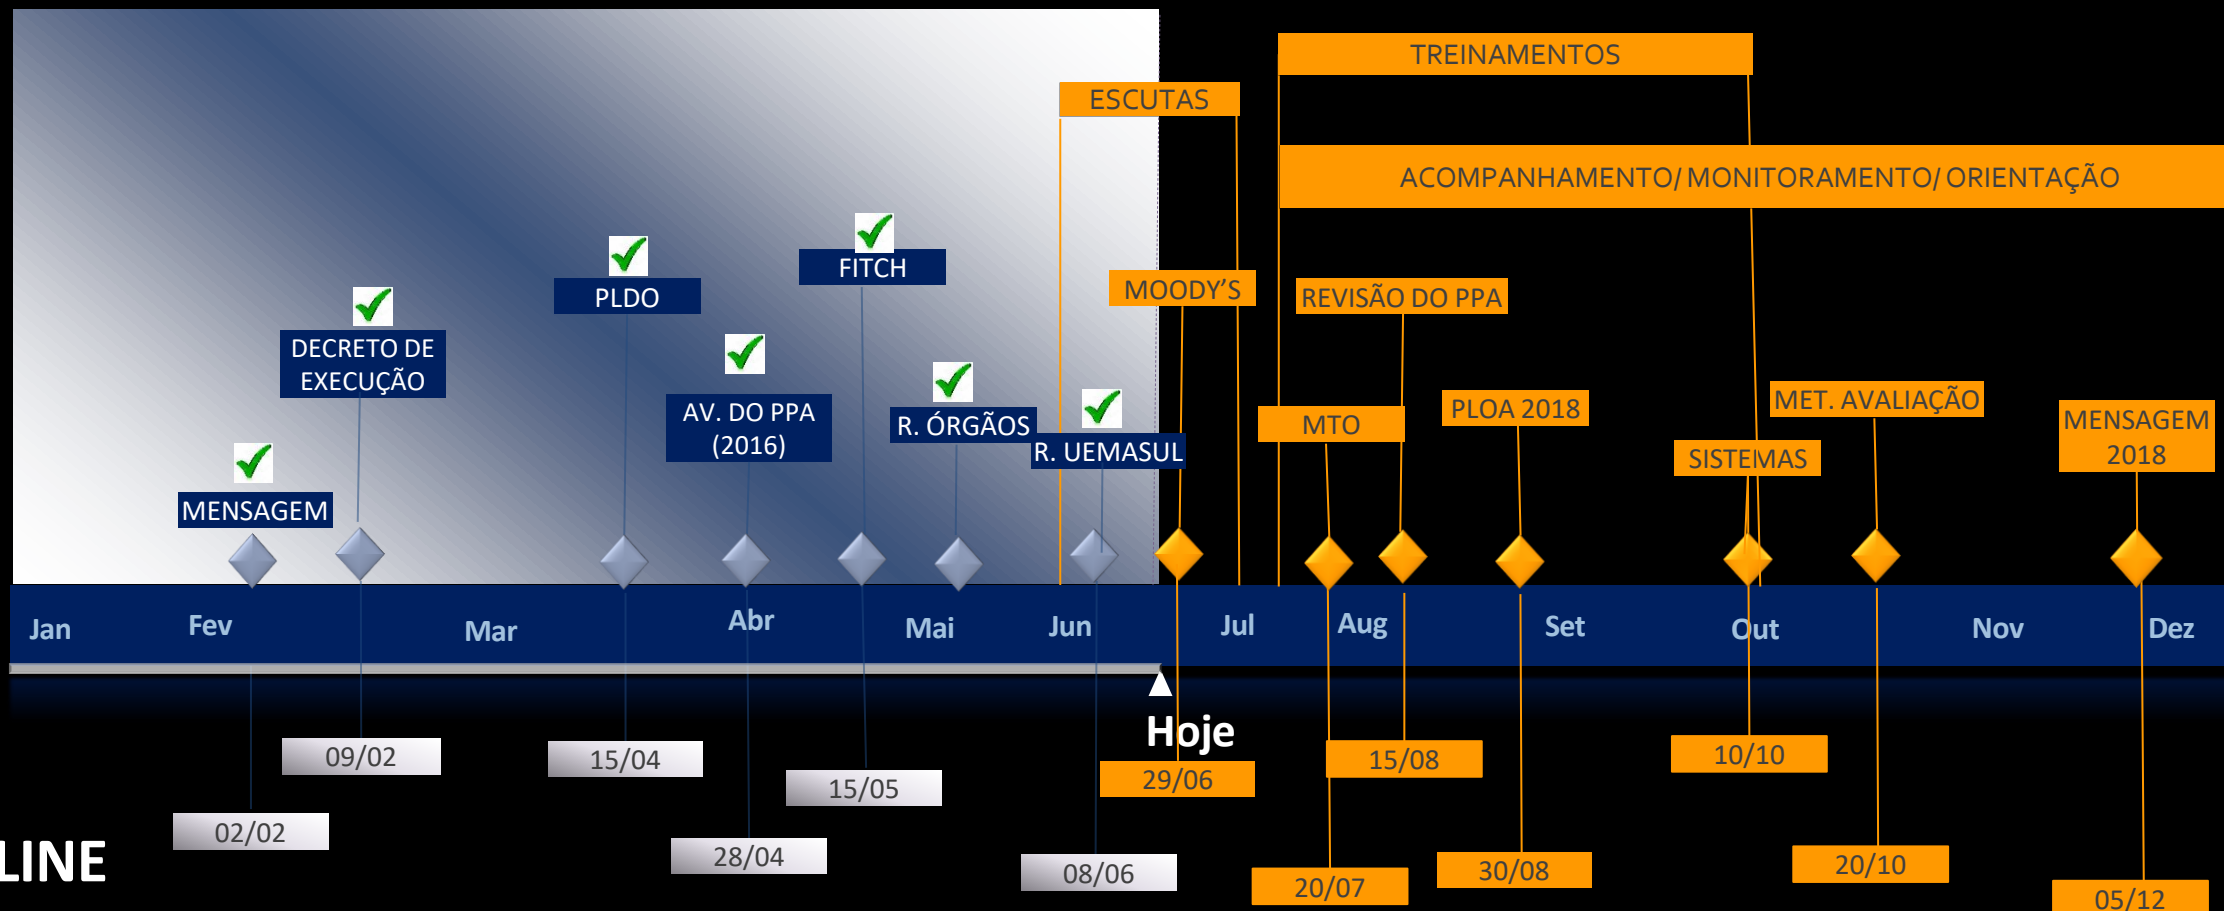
TREINAMENTOS

ESCUTAS

ACOMPANHAMENTO/ MONITORAMENTO/ ORIENTAÇÃO

FITCH

PLDO

MOODY'S

REVISÃO DO PPA

DECRETO DE EXECUÇÃO

AV. DO PPA (2016)

R. ÓRGÃOS

R. UEMASUL

MTO

PLOA 2018

MET. AVALIAÇÃO

SISTEMAS

MENSAGEM 2018

MENSAGEM

Jan | Fev | Mar | Abr | Mai | Jun | Jul | Aug | Set | Out | Nov | Dez

Hoje

09/02

15/04

15/05

29/06

15/08

10/10

02/02

28/04

08/06

20/07

30/08

20/10

05/12

LINE